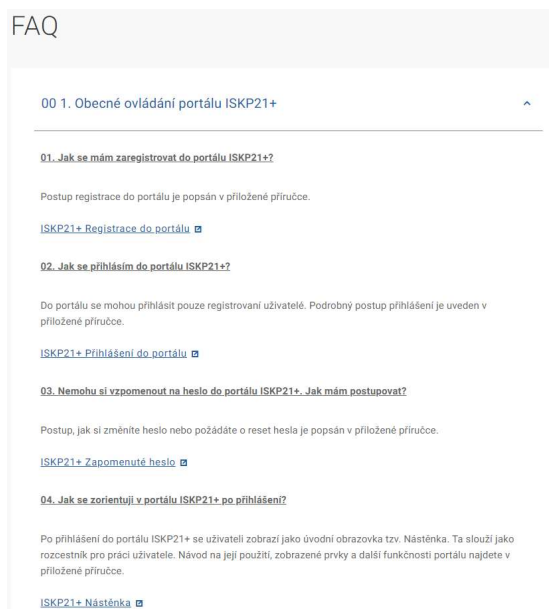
FAQ

00 1. Obecné ovládání portálu ISKP21+

01. Jak se mám zaregistrovat do portálu ISKP21+?

Postup registrace do portálu je popsán v přiložené příručce.

ISKP21+ Registrace do portálu

02. Jak se přihlásím do portálu ISKP21+?

Do portálu se mohou přihlásit pouze registrovaní uživatelé. Podrobný postup přihlášení je uveden v přiložené příručce.

ISKP21+ Přihlášení do portálu

03. Nemohu si vzpomenout na heslo do portálu ISKP21+. Jak mám postupovat?

Postup, jak si změníte heslo nebo požádáte o reset hesla je popsán v přiložené příručce.

ISKP21+ Zapomenuté heslo

04. Jak se zorientuji v portálu ISKP21+ po přihlášení?

Po přihlášení do portálu ISKP21+ se uživateli zobrazí jako úvodní obrazovka tzv. Nástěnka. Ta slouží jako rozcestník pro práci uživatele. Návod na její použití, zobrazené prvky a další funkčnosti portálu najdete v přiložené příručce.

ISKP21+ Nástěnka